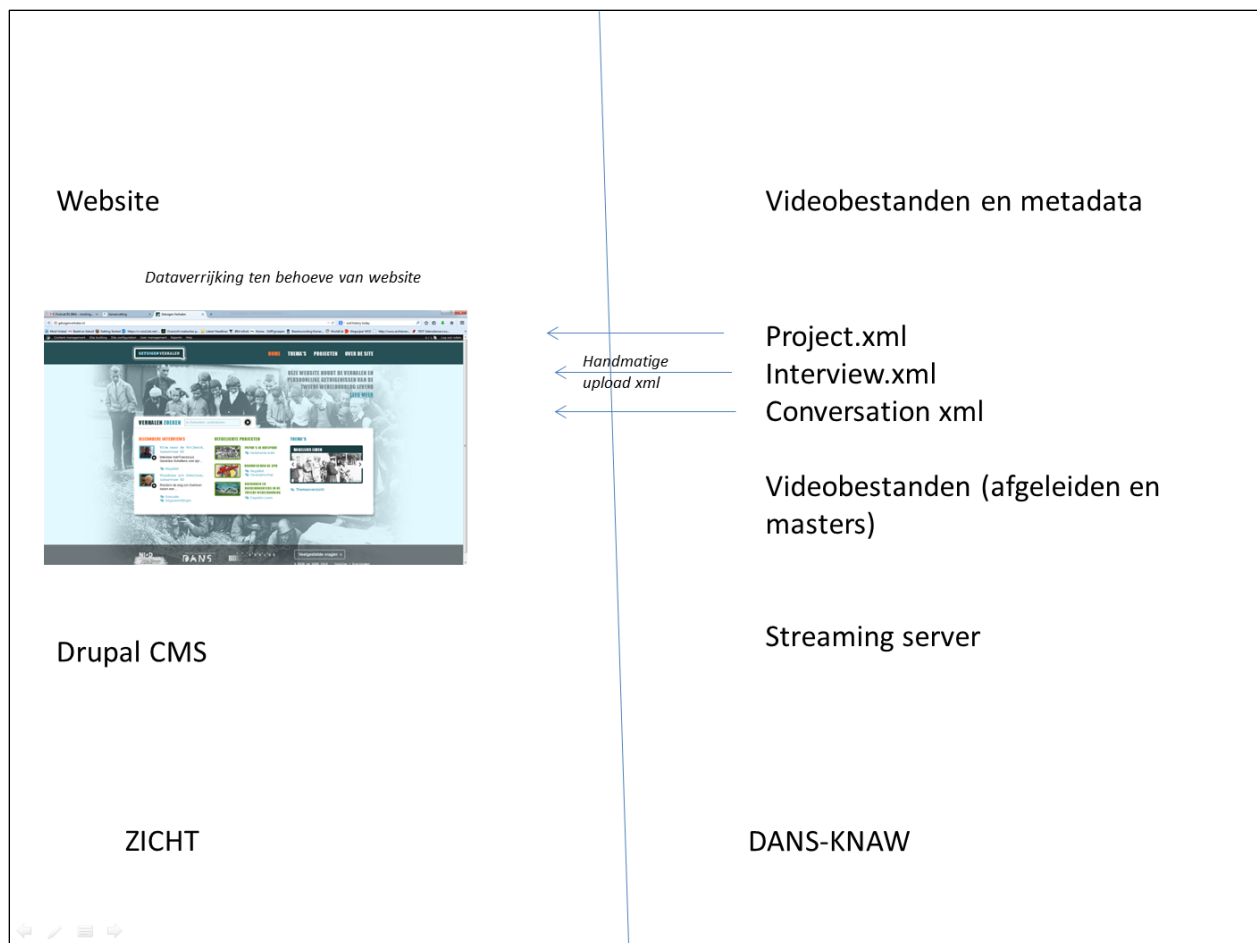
Website

Videobestanden en metadata

Dataverrijking ten behoeve van website

GETUIGENVERHALEN

HOME THEMA'S PROJECTEN OVER DE SITE

DEZE WEBSITE BOUWT DE VERHALEN EN PERSOONLIJKE HERINNERINGEN VAN DE TWEEDE WERELDOORLOG LEVEND

VERHALEN ZOEKEN

Handmatige upload xml

Project.xml
Interview.xml
Conversation xml

Videobestanden (afgeleiden en masters)

Drupal CMS

Streaming server

ZICHT

DANS-KNAW